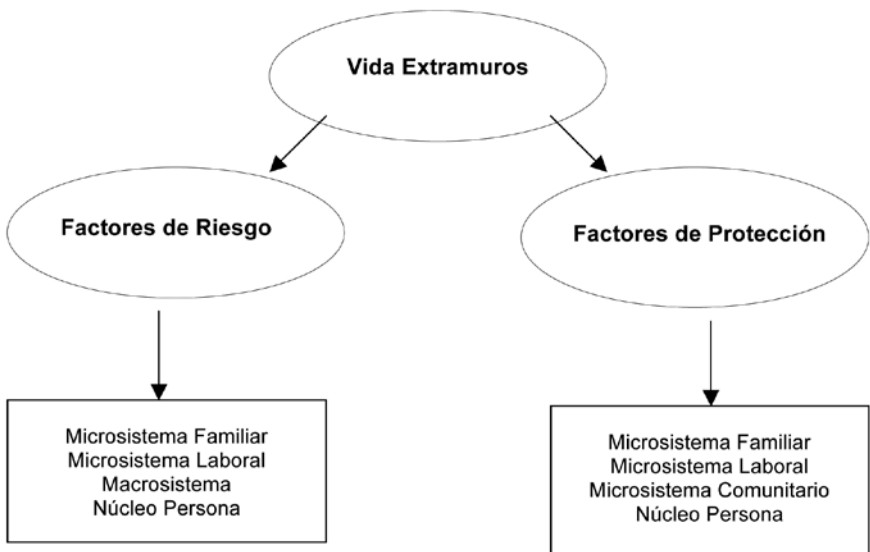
Vida Extramuros

Factores de Riesgo

Factores de Protección

Microsistema Familiar
Microsistema Laboral
Macrosistema
Núcleo Persona

Microsistema Familiar
Microsistema Laboral
Microsistema Comunitario
Núcleo Persona